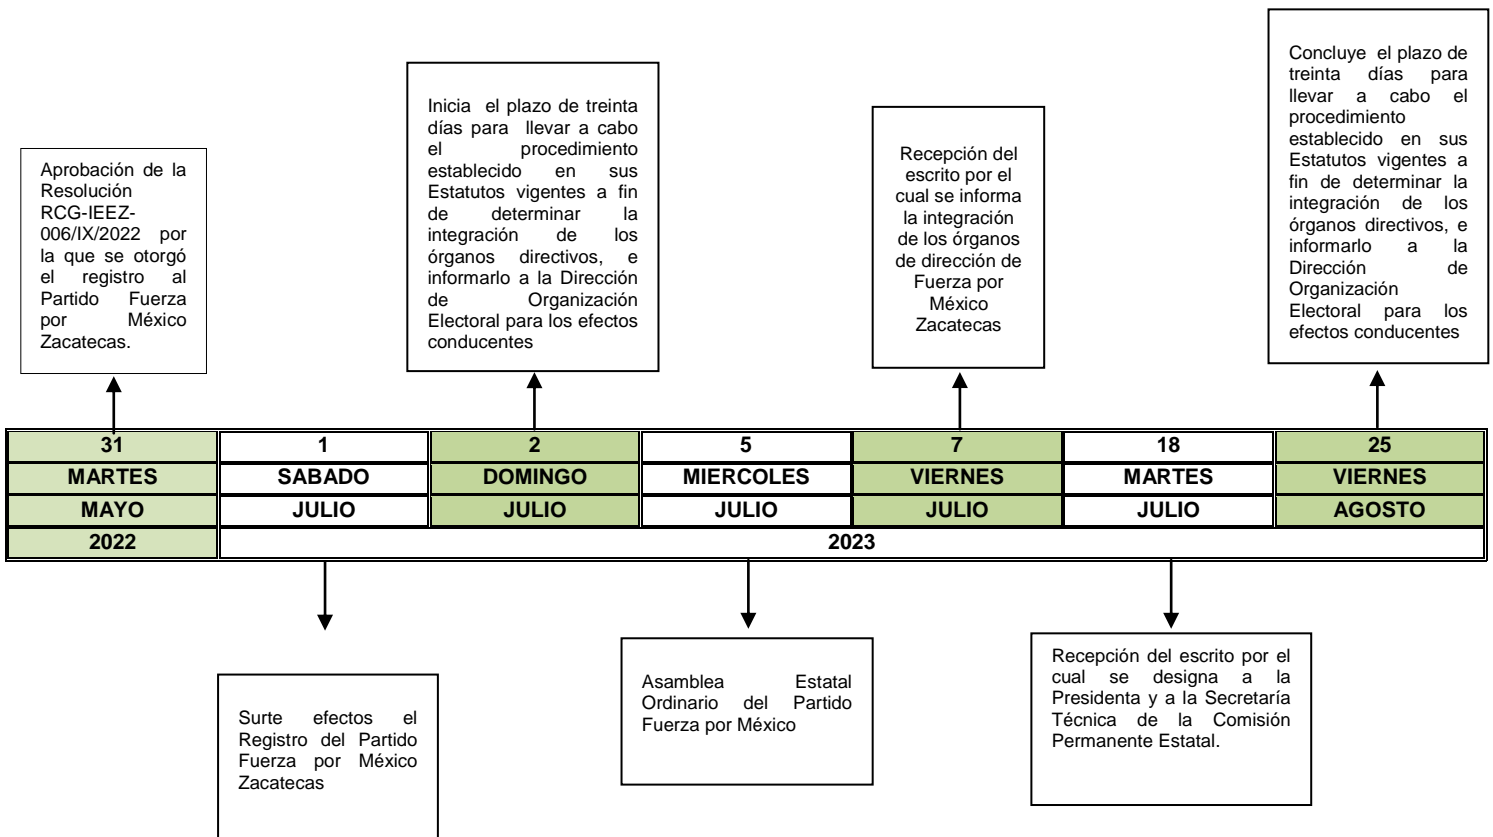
Aprobación de la Resolución RCG-IEEZ-006/IX/2022 por la que se otorgó el registro al Partido Fuerza por México Zacatecas.

Inicia el plazo de treinta días para llevar a cabo el procedimiento establecido en sus Estatutos vigentes a fin de determinar la integración de los órganos directivos, e informarlo a la Dirección de Organización Electoral para los efectos conducentes

Recepción del escrito por el cual se informa la integración de los órganos de dirección de Fuerza por México Zacatecas

Concluye el plazo de treinta días para llevar a cabo el procedimiento establecido en sus Estatutos vigentes a fin de determinar la integración de los órganos directivos, e informarlo a la Dirección de Organización Electoral para los efectos conducentes

| 31 | 1 | 2 | 5 | 7 | 18 | 25 |
|---|---|---|---|---|---|---|
| MARTES | SABADO | DOMINGO | MIERCOLES | VIERNES | MARTES | VIERNES |
| MAYO | JULIO | JULIO | JULIO | JULIO | JULIO | AGOSTO |
| 2022 | 2023 | | | | | |

Surte efectos el Registro del Partido Fuerza por México Zacatecas

Asamblea Estatal Ordinario del Partido Fuerza por México

Recepción del escrito por el cual se designa a la Presidenta y a la Secretaría Técnica de la Comisión Permanente Estatal.